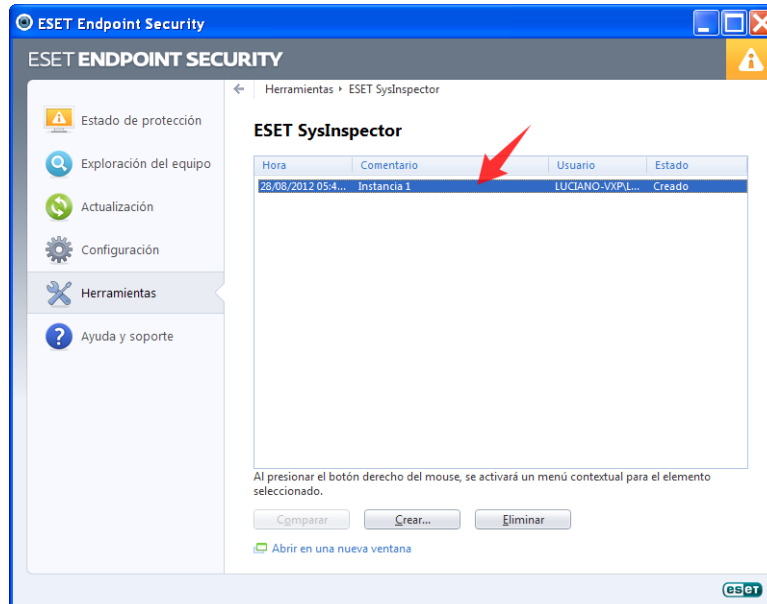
ESET Endpoint Security

ESET ENDPOINT SECURITY

Estado de protección
Exploración del equipo
Actualización
Configuración
Herramientas
Ayuda y soporte

Herramientas ▸ ESET SysInspector

ESET SysInspector

| Hora | Comentario | Usuario | Estado |
|---|---|---|---|
| 28/08/2012 05:4... | Instancia 1 | LUCIANO-VXP\L... | Creado |

Al presionar el botón derecho del mouse, se activará un menú contextual para el elemento seleccionado.

Comparar
Crear...
Eliminar

Abrir en una nueva ventana

eset